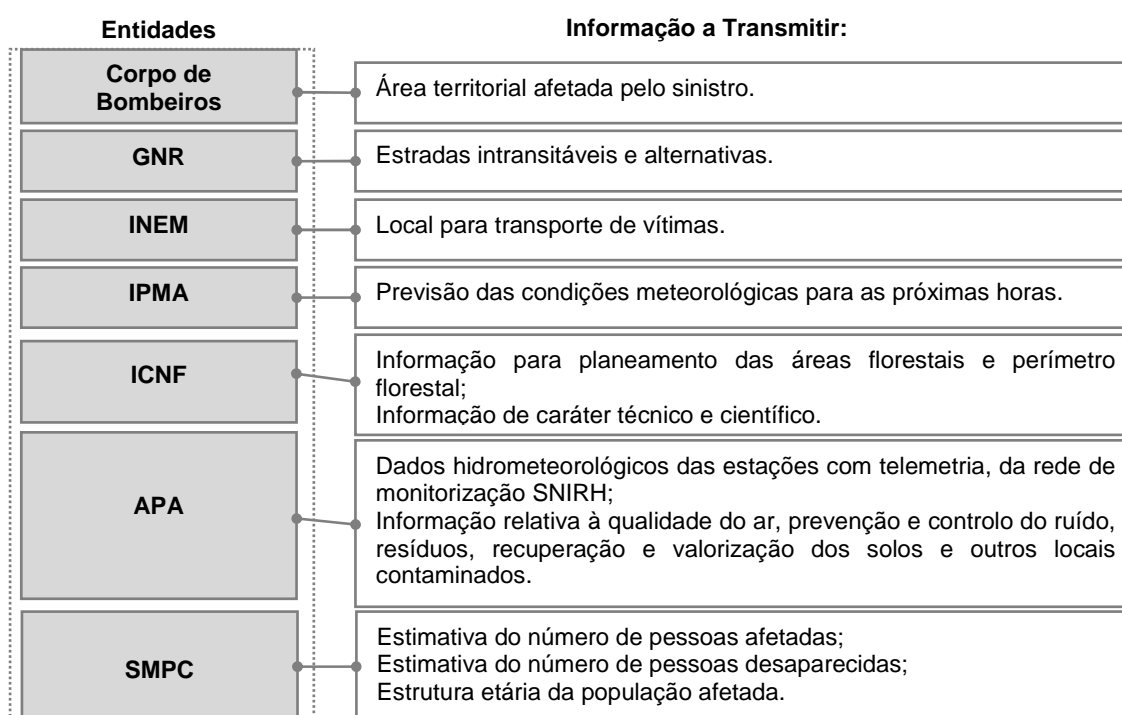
| Entidades | Informação a Transmitir: |
|---|---|
| Corpo de Bombeiros | Área territorial afetada pelo sinistro. |
| GNR | Estradas intransitáveis e alternativas. |
| INEM | Local para transporte de vítimas. |
| IPMA | Previsão das condições meteorológicas para as próximas horas. |
| ICNF | Informação para planeamento das áreas florestais e perímetro florestal;<br>Informação de caráter técnico e científico. |
| APA | Dados hidrometeorológicos das estações com telemetria, da rede de monitorização SNIRH;<br>Informação relativa à qualidade do ar, prevenção e controlo do ruído, resíduos, recuperação e valorização dos solos e outros locais contaminados. |
| SMPC | Estimativa do número de pessoas afetadas;<br>Estimativa do número de pessoas desaparecidas;<br>Estrutura etária da população afetada. |